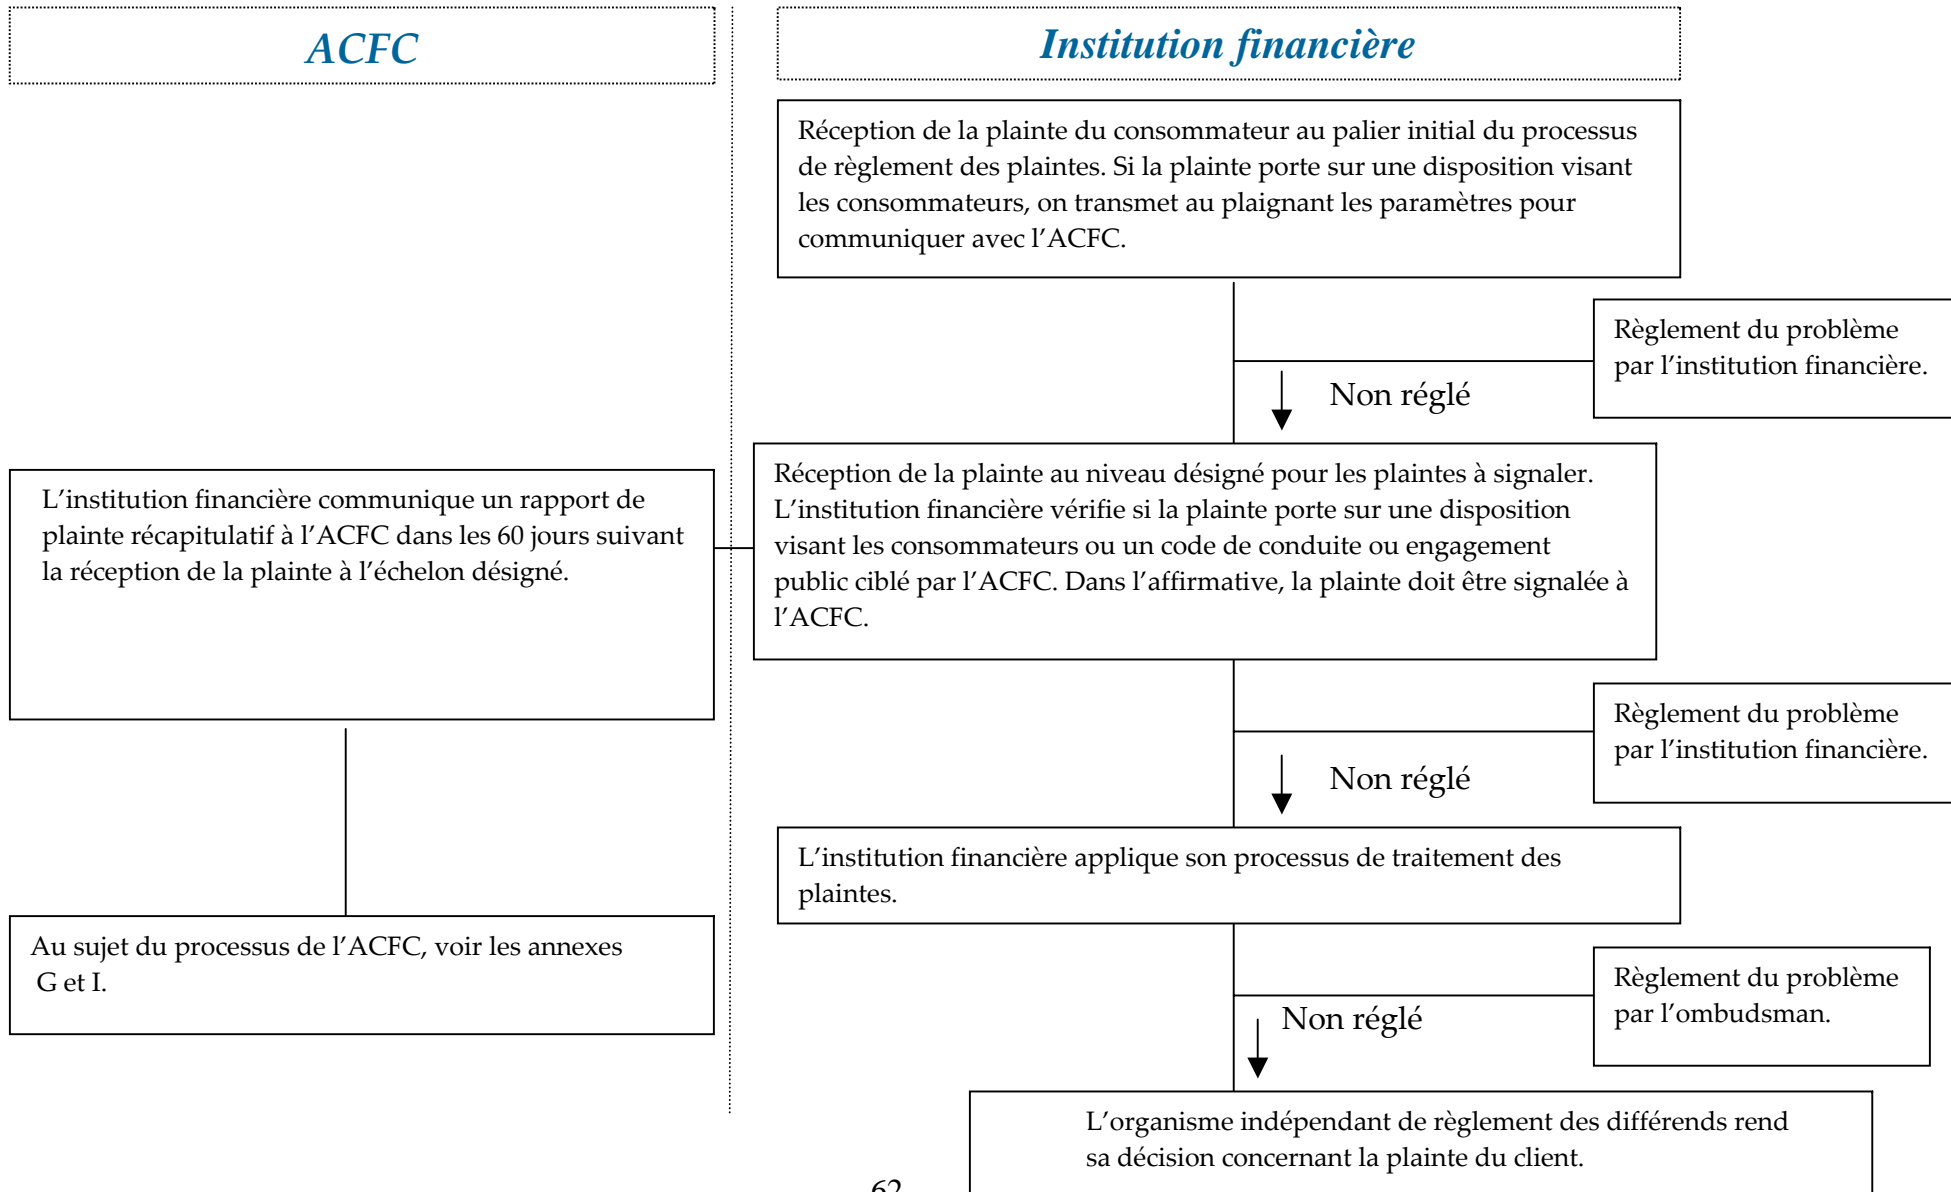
ACFC

Institution financière

Réception de la plainte du consommateur au palier initial du processus de règlement des plaintes. Si la plainte porte sur une disposition visant les consommateurs, on transmet au plaignant les paramètres pour communiquer avec l'ACFC.

Règlement du problème par l'institution financière.

Non réglé

L'institution financière communique un rapport de plainte récapitulatif à l'ACFC dans les 60 jours suivant la réception de la plainte à l'échelon désigné.

Réception de la plainte au niveau désigné pour les plaintes à signaler. L'institution financière vérifie si la plainte porte sur une disposition visant les consommateurs ou un code de conduite ou engagement public ciblé par l'ACFC. Dans l'affirmative, la plainte doit être signalée à l'ACFC.

Règlement du problème par l'institution financière.

Non réglé

L'institution financière applique son processus de traitement des plaintes.

Au sujet du processus de l'ACFC, voir les annexes G et I.

Règlement du problème par l'ombudsman.

Non réglé

L'organisme indépendant de règlement des différends rend sa décision concernant la plainte du client.

62